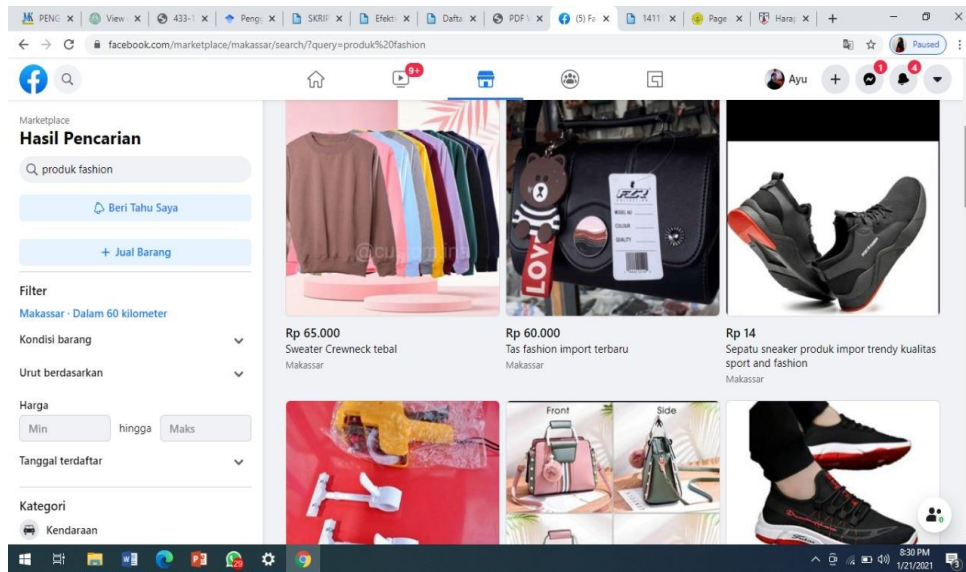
PENG × | View × | 433-1 × | Peng × | SKRIP × | Efekti × | Dafta × | PDF × | (5) Fa × | 1411 × | Page × | Hara × | +

facebook.com/marketplace/makassar/search/?query=produk%20fashion

Paused

9+

Ayu

1

4

Marketplace

Hasil Pencarian

produk fashion

Beri Tahu Saya

+ Jual Barang

Filter

Makassar · Dalam 60 kilometer

Kondisi barang

Urut berdasarkan

Harga

Min hingga Maks

Tanggal terdaftar

Kategori

Kendaraan

Rp 65.000
Sweater Crewneck tebal
Makassar

Rp 60.000
Tas fashion import terbaru
Makassar

Rp 14
Sepatu sneaker produk impor trendy kualitas sport and fashion
Makassar

Front

Side

LOVE

8:30 PM
1/21/2021